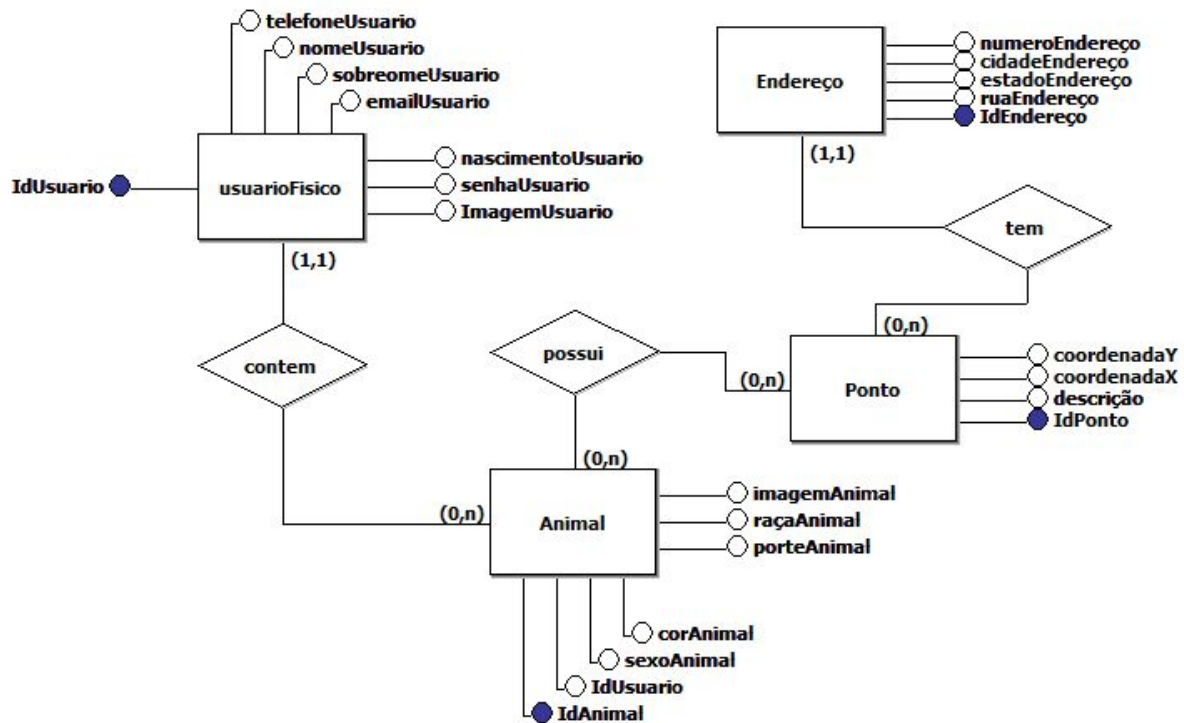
telefoneUsuario
nomeUsuario
sobreomeUsuario
emailUsuario
IdUsuario
usuarioFisico
nascimentoUsuario
senhaUsuario
ImagemUsuario
(1,1)
contem

Endereço
numeroEndereço
cidadeEndereço
estadoEndereço
ruaEndereço
IdEndereço
(1,1)
tem
(0,n)

possui
(0,n)
Ponto
coordenadaY
coordenadaX
descrição
IdPonto

(0,n)
(0,n)
Animal
imagemAnimal
raçaAnimal
porteAnimal
corAnimal
sexoAnimal
IdUsuario
IdAnimal